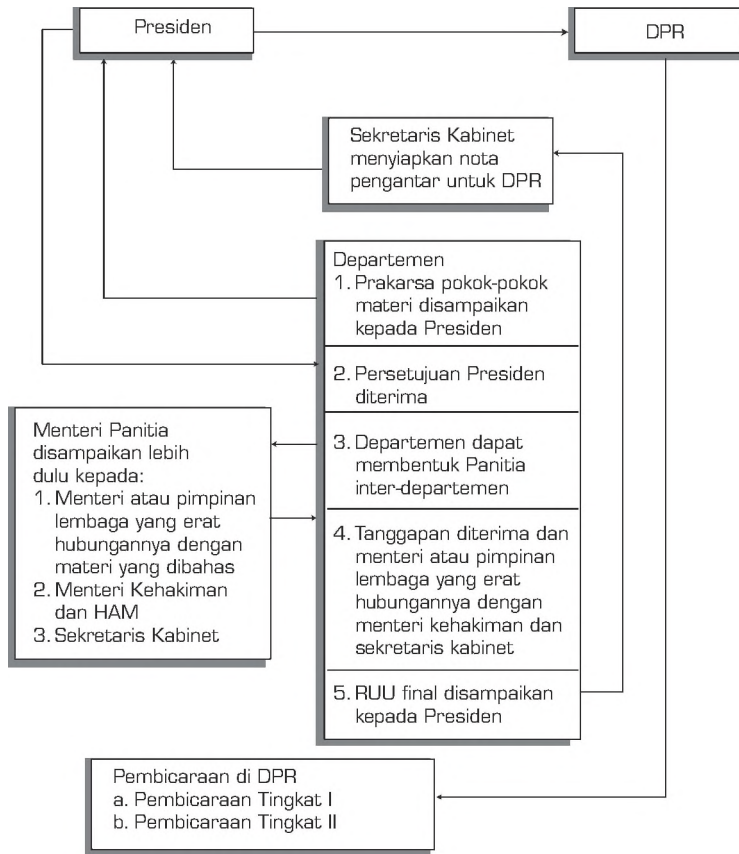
Presiden

DPR

Sekretaris Kabinet menyiapkan nota pengantar untuk DPR

Departemen
1. Prakarsa pokok-pokok materi disampaikan kepada Presiden

2. Persetujuan Presiden diterima

3. Departemen dapat membentuk Panitia inter-departemen

4. Tanggapan diterima dan menteri atau pimpinan lembaga yang erat hubungannya dengan menteri kehakiman dan sekretaris kabinet

5. RUU final disampaikan kepada Presiden

Menteri Panitia disampaikan lebih dulu kepada:
1. Menteri atau pimpinan lembaga yang erat hubungannya dengan materi yang dibahas
2. Menteri Kehakiman dan HAM
3. Sekretaris Kabinet

Pembicaraan di DPR
a. Pembicaraan Tingkat I
b. Pembicaraan Tingkat II